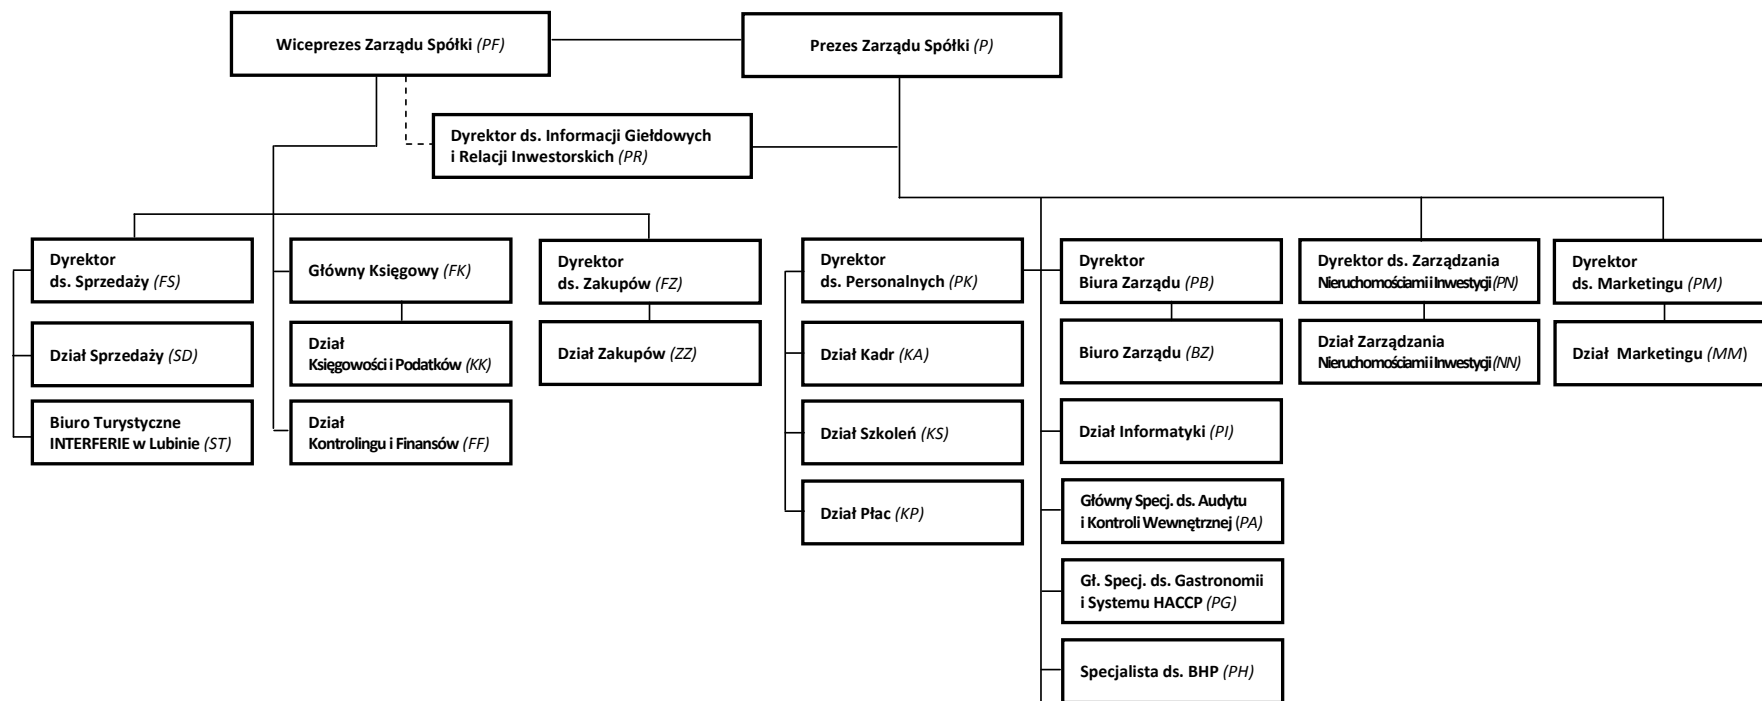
Wiceprezes Zarządu Spółki (PF)

Prezes Zarządu Spółki (P)

Dyrektor ds. Informacji Giełdowych i Relacji Inwestorskich (PR)

Dyrektor ds. Sprzedaży (FS)

Dział Sprzedaży (SD)

Biuro Turystyczne INTERFERIE w Lubinie (ST)

Główny Księgowy (FK)

Dział Księgowości i Podatków (KK)

Dział Kontrolingu i Finansów (FF)

Dyrektor ds. Zakupów (FZ)

Dział Zakupów (ZZ)

Dyrektor ds. Personalnych (PK)

Dział Kadr (KA)

Dział Szkoleń (KS)

Dział Płac (KP)

Dyrektor Biura Zarządu (PB)

Biuro Zarządu (BZ)

Dział Informatyki (PI)

Główny Specj. ds. Audytu i Kontroli Wewnętrznej (PA)

Gł. Specj. ds. Gastronomii i Systemu HACCP (PG)

Specjalista ds. BHP (PH)

Dyrektor ds. Zarządzania Nieruchomościami i Inwestycji (PN)

Dział Zarządzania Nieruchomościami i Inwestycji (NN)

Dyrektor ds. Marketingu (PM)

Dział Marketingu (MM)